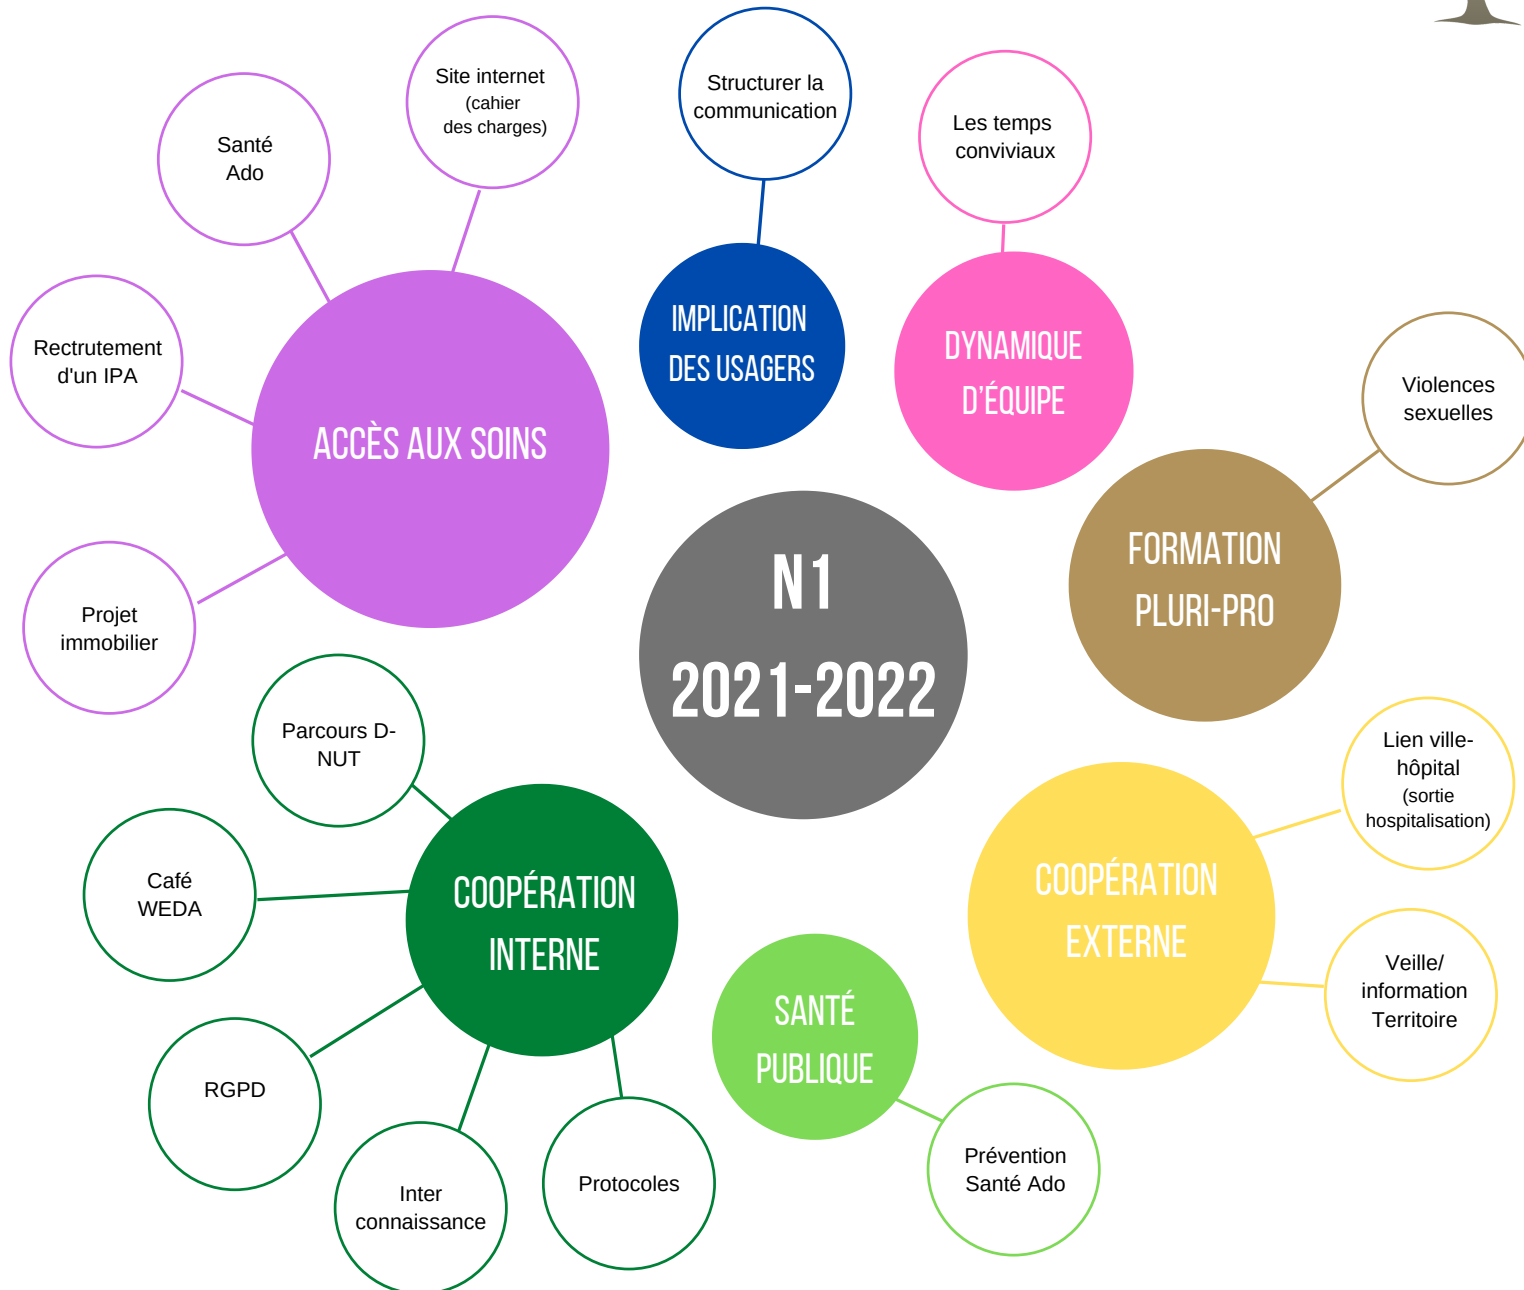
Santé Ado

Site internet (cahier des charges)

Structurer la communication

Les temps conviviaux

Rectrutement d'un IPA

ACCÈS AUX SOINS

IMPLICATION DES USAGERS

DYNAMIQUE D'ÉQUIPE

Violences sexuelles

Projet immobilier

N1 2021-2022

FORMATION PLURI-PRO

Parcours D-NUT

Lien ville-hôpital (sortie hospitalisation)

Café WEDA

COOPÉRATION INTERNE

COOPÉRATION EXTERNE

SANTÉ PUBLIQUE

Veille/ information Territoire

RGPD

Inter connaissance

Protocoles

Prévention Santé Ado